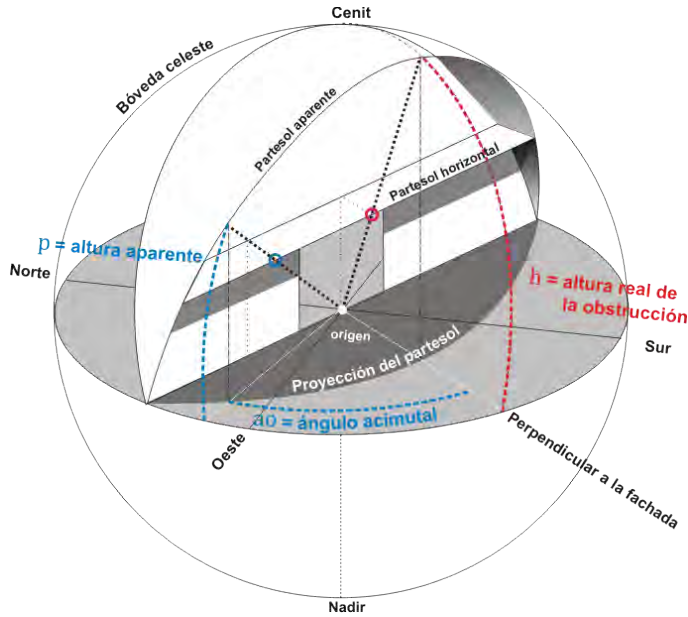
Cenit

Bóveda celeste

Partesol aparente

Partesol horizontal

p = altura aparente

Norte

h = altura real de la obstrucción

origen

Sur

Proyección del partesol

ao = ángulo acimutal

Oeste

Perpendicular a la fachada

Nadir